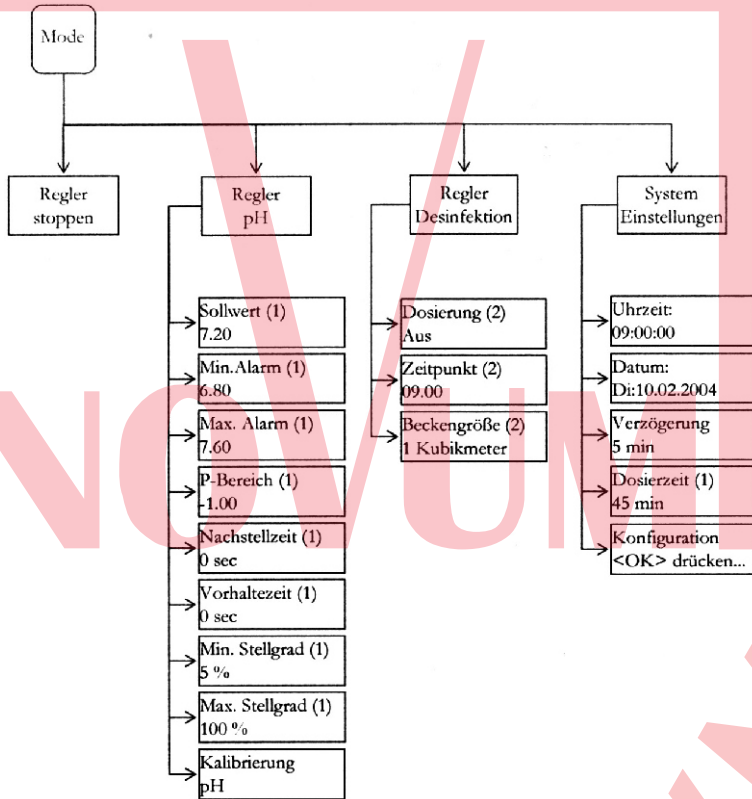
Mode

Regler stoppen

Regler pH

Sollwert (1) 7.20

Min.Alarm (1) 6.80

Max. Alarm (1) 7.60

P-Bereich (1) -1.00

Nachstellzeit (1) 0 sec

Vorhaltezeit (1) 0 sec

Min. Stellgrad (1) 5 %

Max. Stellgrad (1) 100 %

Kalibrierung pH

Regler Desinfektion

Dosierung (2) Aus

Zeitpunkt (2) 09.00

Beckengröße (2) 1 Kubikmeter

System Einstellungen

Uhrzeit: 09:00:00

Datum: Di:10.02.2004

Verzögerung 5 min

Dosierzeit (1) 45 min

Konfiguration <OK> drücken...